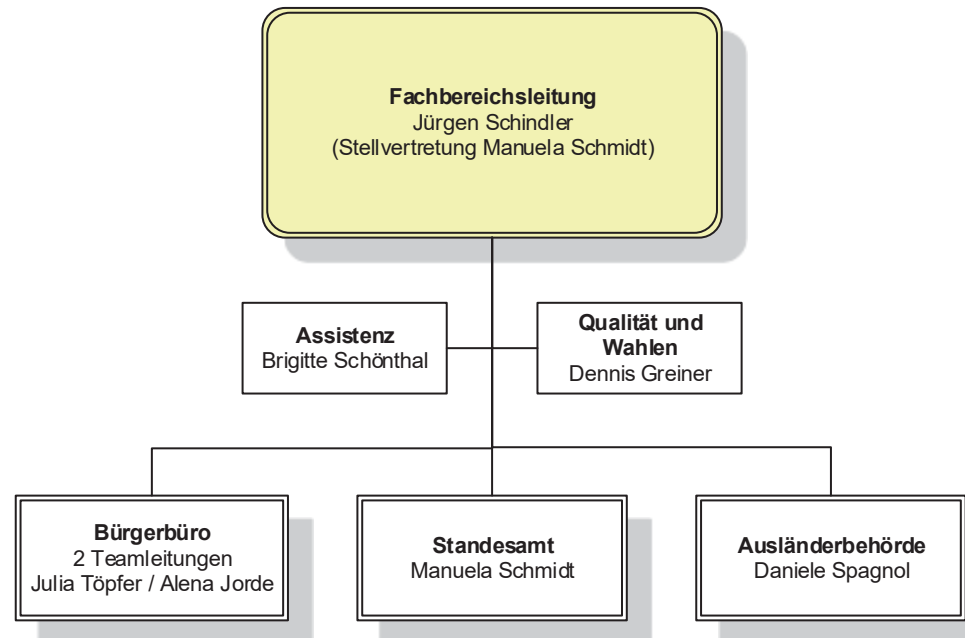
**Fachbereichsleitung**
Jürgen Schindler
(Stellvertretung Manuela Schmidt)

**Assistenz**
Brigitte Schönthal

**Qualität und Wahlen**
Dennis Greiner

**Bürgerbüro**
2 Teamleitungen
Julia Töpfer / Alena Jorde

**Standesamt**
Manuela Schmidt

**Ausländerbehörde**
Daniele Spagnol